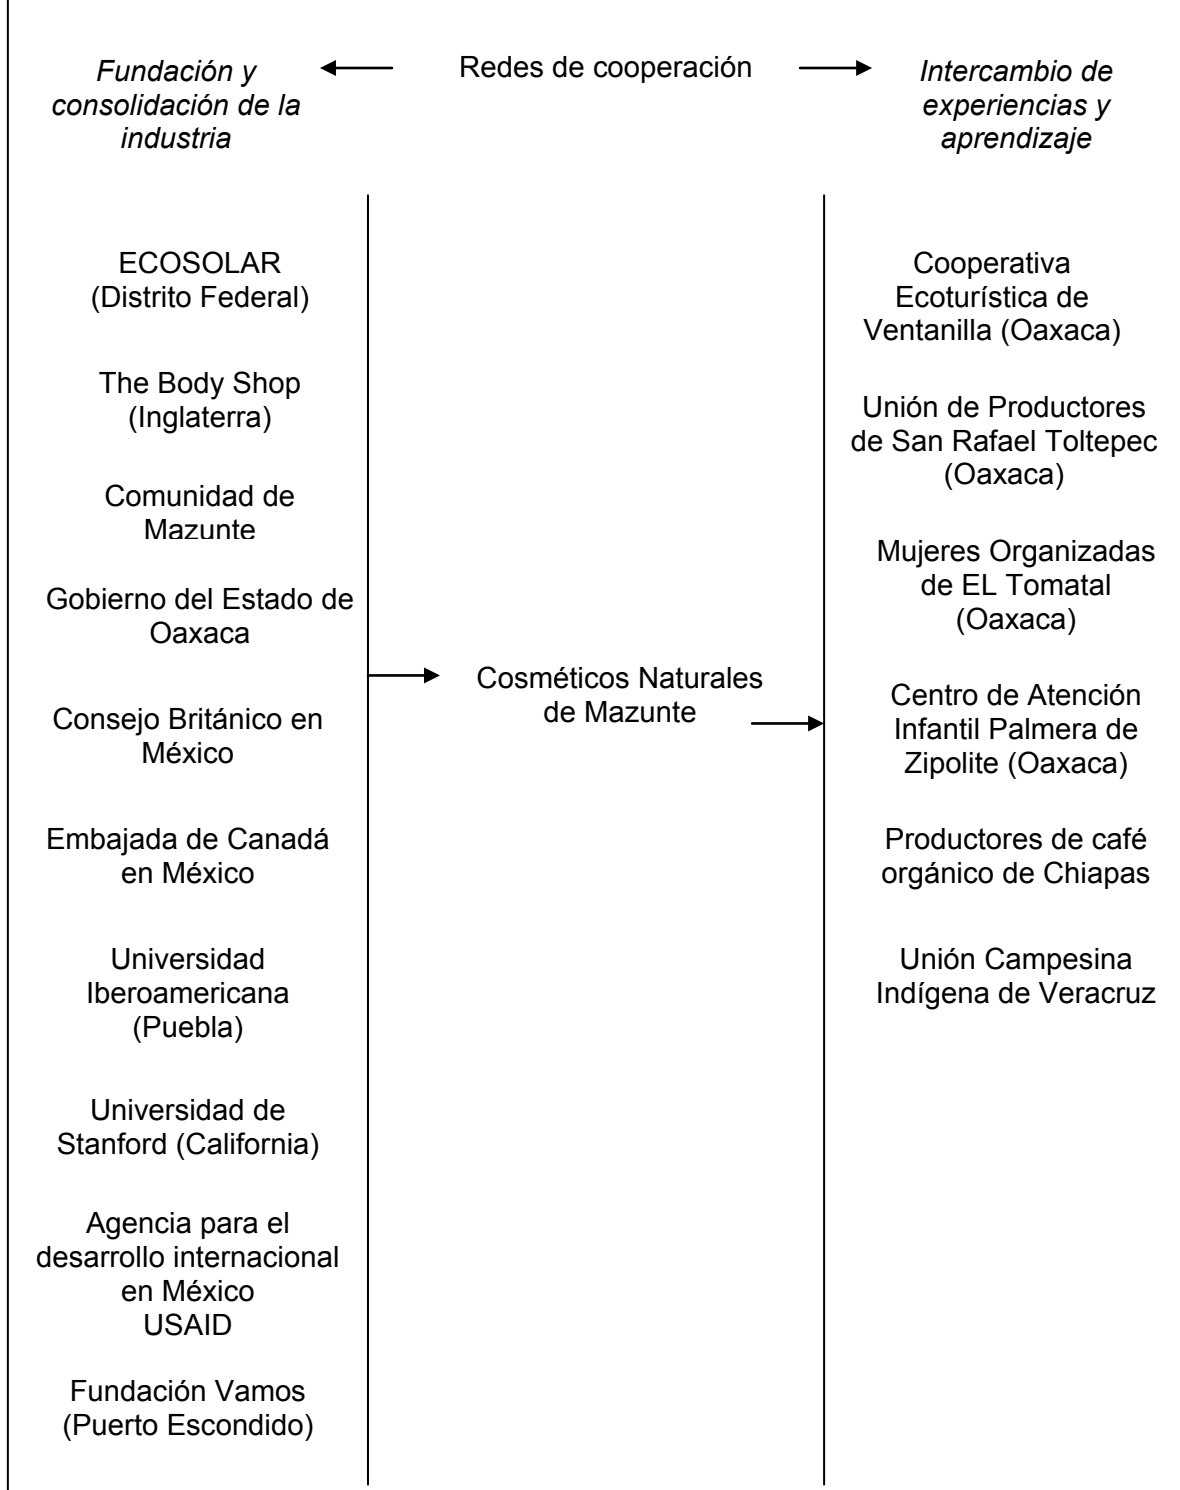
*Fundación y consolidación de la industria*

Redes de cooperación

*Intercambio de experiencias y aprendizaje*

ECOSOLAR (Distrito Federal)

The Body Shop (Inglaterra)

Comunidad de Mazunte

Gobierno del Estado de Oaxaca

Consejo Británico en México

Embajada de Canadá en México

Universidad Iberoamericana (Puebla)

Universidad de Stanford (California)

Agencia para el desarrollo internacional en México USAID

Fundación Vamos (Puerto Escondido)

Cosméticos Naturales de Mazunte

Cooperativa Ecoturística de Ventanilla (Oaxaca)

Unión de Productores de San Rafael Toltepec (Oaxaca)

Mujeres Organizadas de EL Tomatal (Oaxaca)

Centro de Atención Infantil Palmera de Zipolite (Oaxaca)

Productores de café orgánico de Chiapas

Unión Campesina Indígena de Veracruz